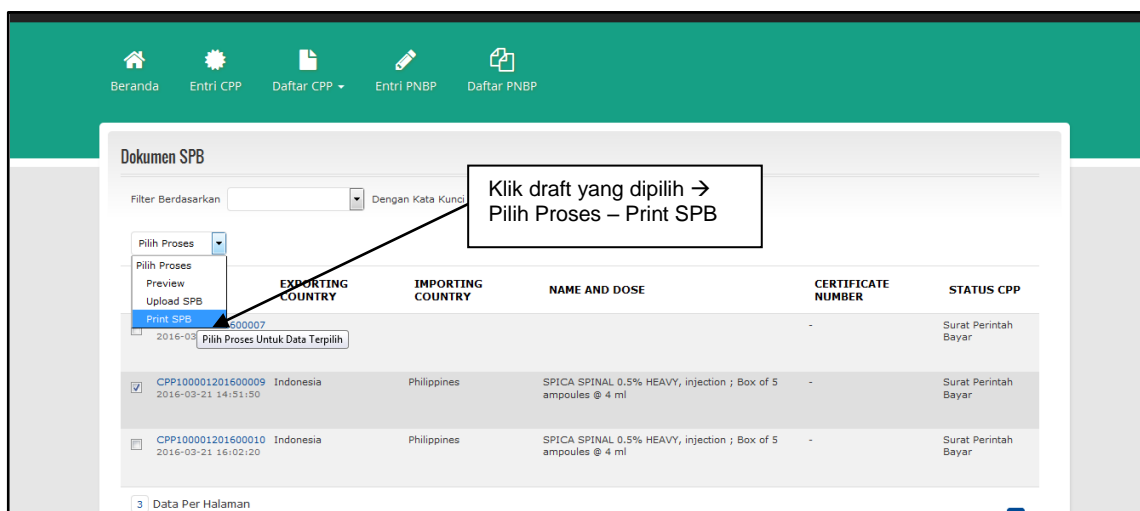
Beranda Entri CPP Daftar CPP Entri PNBP Daftar PNBP

Dokumen SPB

Filter Berdasarkan Dengan Kata Kunci

Klik draft yang dipilih → Pilih Proses – Print SPB

Pilih Proses

Pilih Proses
Preview
Upload SPB
Print SPB

| | EXPORTING COUNTRY | IMPORTING COUNTRY | NAME AND DOSE | CERTIFICATE NUMBER | STATUS CPP |
|---|---|---|---|---|---|
| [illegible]600007 2016-03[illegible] | | | | - | Surat Perintah Bayar |
| CPP100001201600009 2016-03-21 14:51:50 | Indonesia | Philippines | SPICA SPINAL 0.5% HEAVY, injection ; Box of 5 ampoules @ 4 ml | - | Surat Perintah Bayar |
| CPP100001201600010 2016-03-21 16:02:20 | Indonesia | Philippines | SPICA SPINAL 0.5% HEAVY, injection ; Box of 5 ampoules @ 4 ml | - | Surat Perintah Bayar |

Pilih Proses Untuk Data Terpilih

3 Data Per Halaman